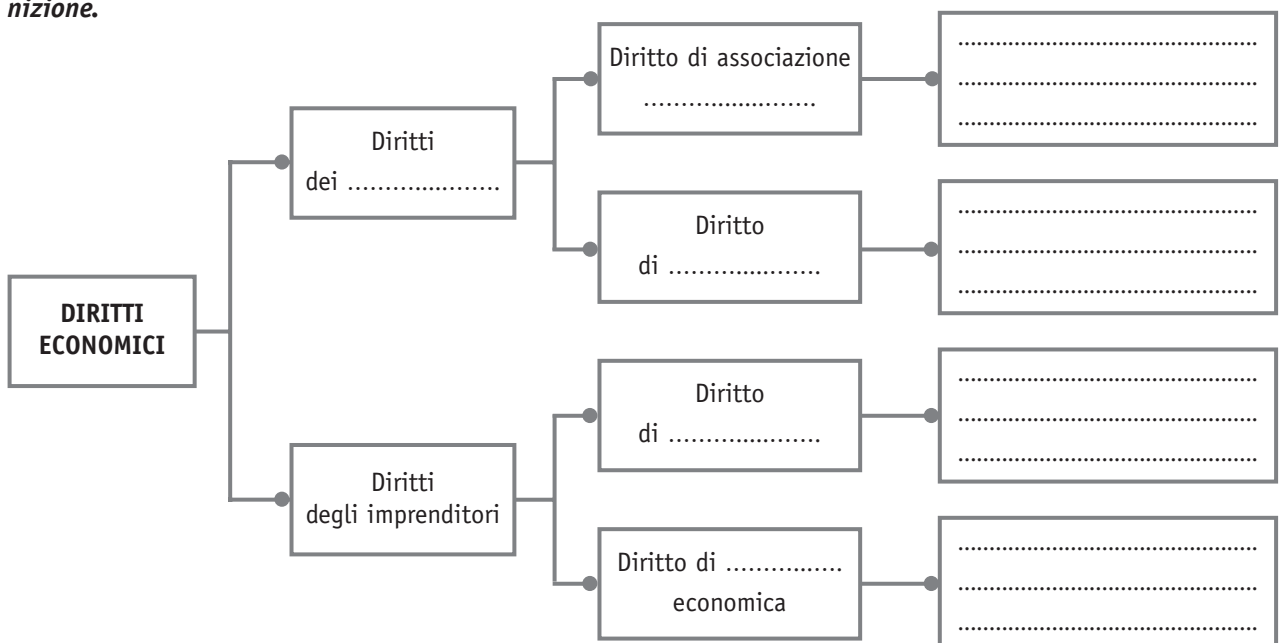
nizione.

DIRITTI ECONOMICI

Diritti dei ..................

Diritto di associazione ....................

..........................................
..........................................
..........................................

Diritto di ..................

..........................................
..........................................
..........................................

Diritti degli imprenditori

Diritto di ..................

..........................................
..........................................
..........................................

Diritto di .............. economica

..........................................
..........................................
..........................................